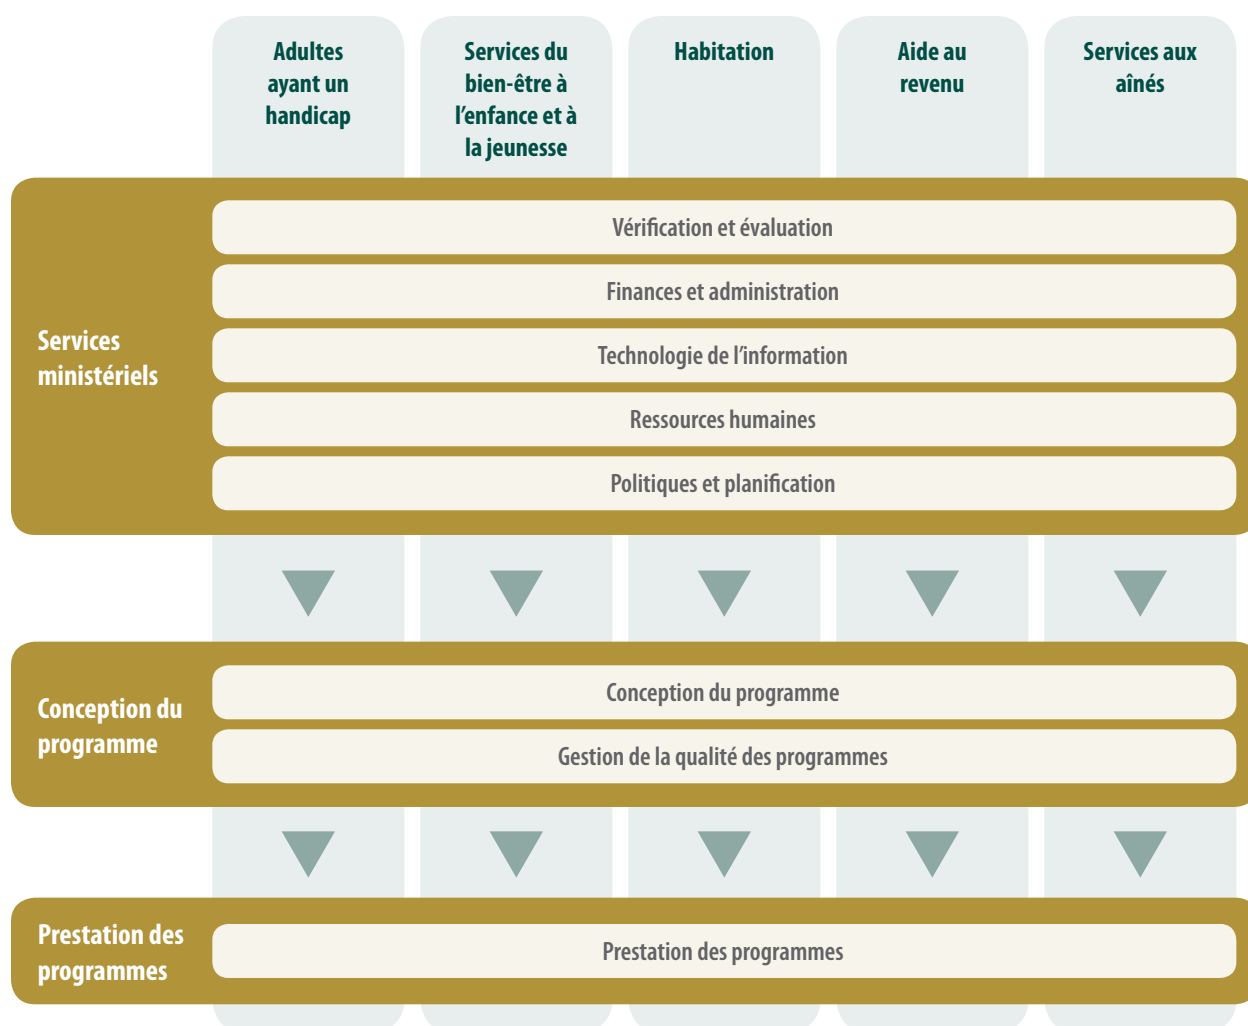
Adultes ayant un handicap

Services du bien-être à l'enfance et à la jeunesse

Habitation

Aide au revenu

Services aux aînés

Services ministériels

Vérification et évaluation

Finances et administration

Technologie de l'information

Ressources humaines

Politiques et planification

Conception du programme

Conception du programme

Gestion de la qualité des programmes

Prestation des programmes

Prestation des programmes